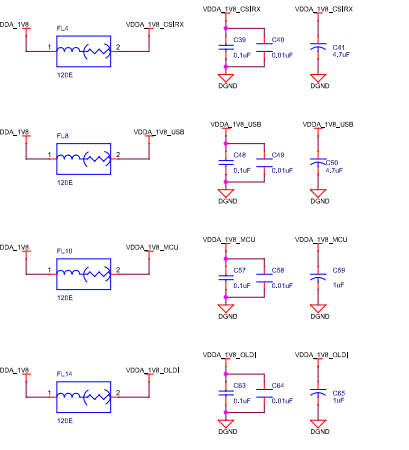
DDA_1V8
FL4
1
2
VDDA_1V8_CSIRX
120E

VDDA_1V8_CSIRX
C39
0.1uF
C40
0.01uF
DGND

VDDA_1V8_CSIRX
C41
4.7uF
DGND

DDA_1V8
FL8
1
2
VDDA_1V8_USB
120E

VDDA_1V8_USB
C48
0.1uF
C49
0.01uF
DGND

VDDA_1V8_USB
C50
4.7uF
DGND

DDA_1V8
FL10
1
2
VDDA_1V8_MCU
120E

VDDA_1V8_MCU
C57
0.1uF
C58
0.01uF
DGND

VDDA_1V8_MCU
C59
1uF
DGND

DDA_1V8
FL14
1
2
VDDA_1V8_OLDI
120E

VDDA_1V8_OLDI
C63
0.1uF
C64
0.01uF
DGND

VDDA_1V8_OLDI
C65
1uF
DGND